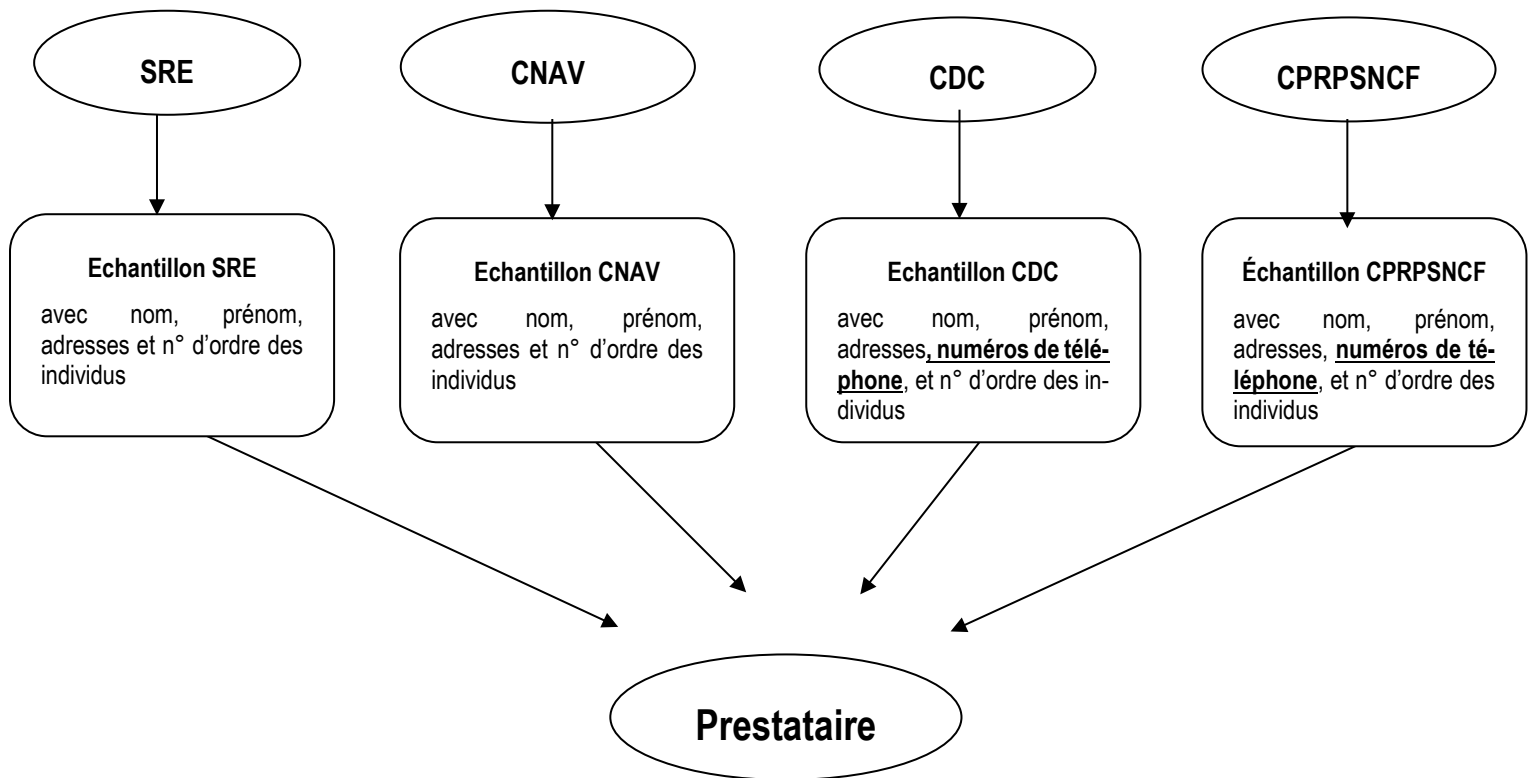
SRE

CNAV

CDC

CPRPSNCF

Echantillon SRE

avec nom, prénom, adresses et n° d'ordre des individus

Echantillon CNAV

avec nom, prénom, adresses et n° d'ordre des individus

Echantillon CDC

avec nom, prénom, adresses, numéros de téléphone, et n° d'ordre des individus

Échantillon CPRPSNCF

avec nom, prénom, adresses, numéros de téléphone, et n° d'ordre des individus

Prestataire